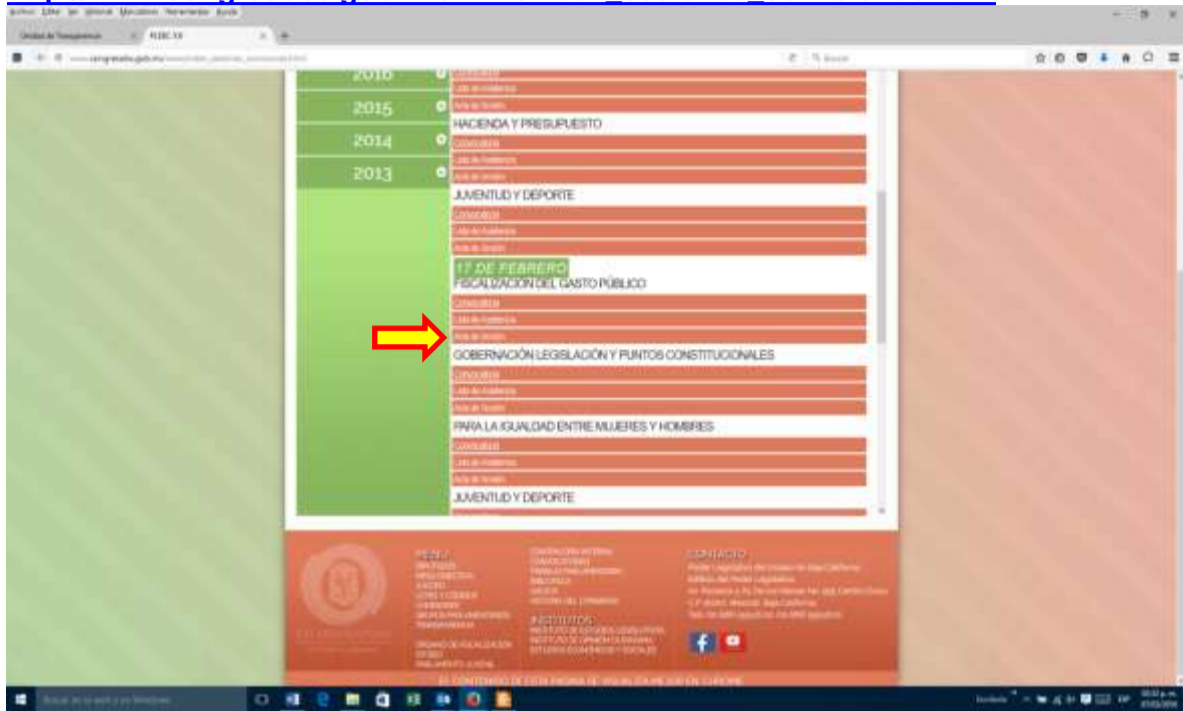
2016
Convocatoria
Lista de Asistencia
2015
Acta de Sesión
HACIENDA Y PRESUPUESTO
2014
Convocatoria
Lista de Asistencia
2013
Acta de Sesión
JUVENTUD Y DEPORTE
Convocatoria
Lista de Asistencia
Acta de Sesión
17 DE FEBRERO
FISCALIZACIÓN DEL GASTO PÚBLICO
Convocatoria
Lista de Asistencia
Acta de Sesión
GOBERNACIÓN LEGISLACIÓN Y PUNTOS CONSTITUCIONALES
Convocatoria
Lista de Asistencia
Acta de Sesión
PARA LA IGUALDAD ENTRE MUJERES Y HOMBRES
Convocatoria
Lista de Asistencia
Acta de Sesión
JUVENTUD Y DEPORTE

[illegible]

CONTACTO

INSTITUTOS

EL CONTENIDO DE ESTA PÁGINA SE VISUALIZA MEJOR EN CHROME